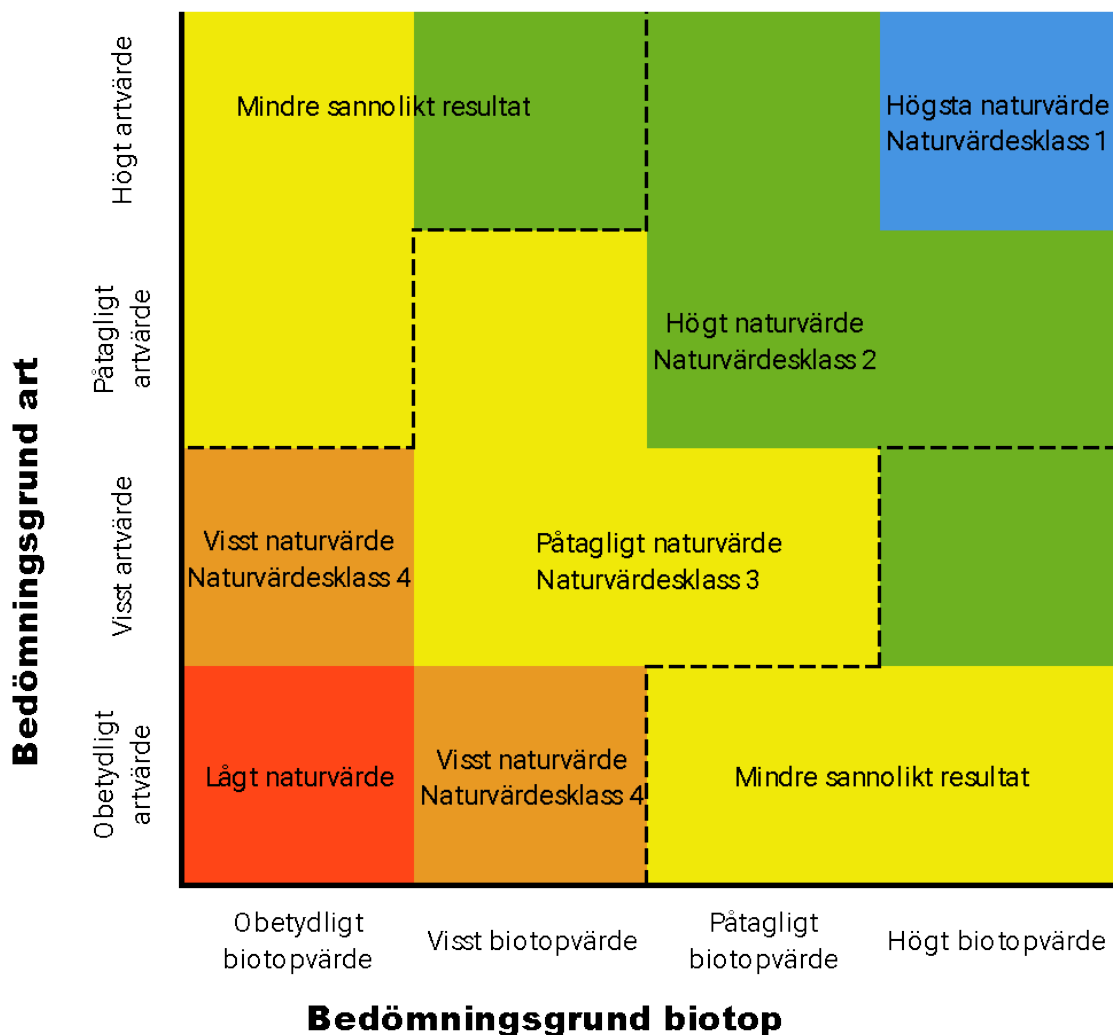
Bedömningsgrund art

Högt artvärde

Påtagligt artvärde

Visst artvärde

Obetydligt artvärde

Mindre sannolikt resultat

Högsta naturvärde
Naturvärdesklass 1

Högt naturvärde
Naturvärdesklass 2

Visst naturvärde
Naturvärdesklass 4

Påtagligt naturvärde
Naturvärdesklass 3

Lågt naturvärde

Visst naturvärde
Naturvärdesklass 4

Mindre sannolikt resultat

Obetydligt biotopvärde

Visst biotopvärde

Påtagligt biotopvärde

Högt biotopvärde

Bedömningsgrund biotop